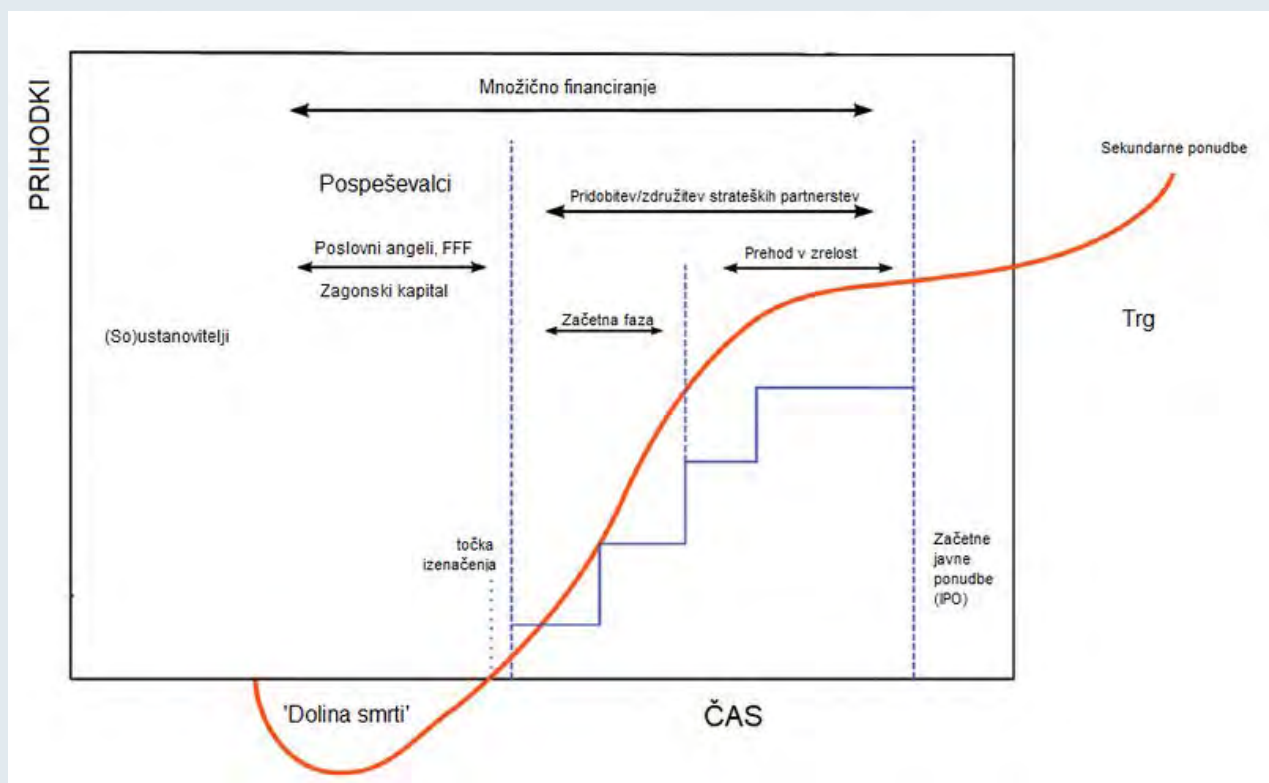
PRIHODKI

Množično financiranje

Sekundarne ponudbe

Pospeševalci

Pridobitev/združitev strateških partnerstev

Poslovni angeli, FFF

Prehod v zrelost

Zagonski kapital

Trg

Začetna faza

(So)ustanovitelji

točka izenačenja

Začetne javne ponudbe (IPO)

'Dolina smrti'

ČAS